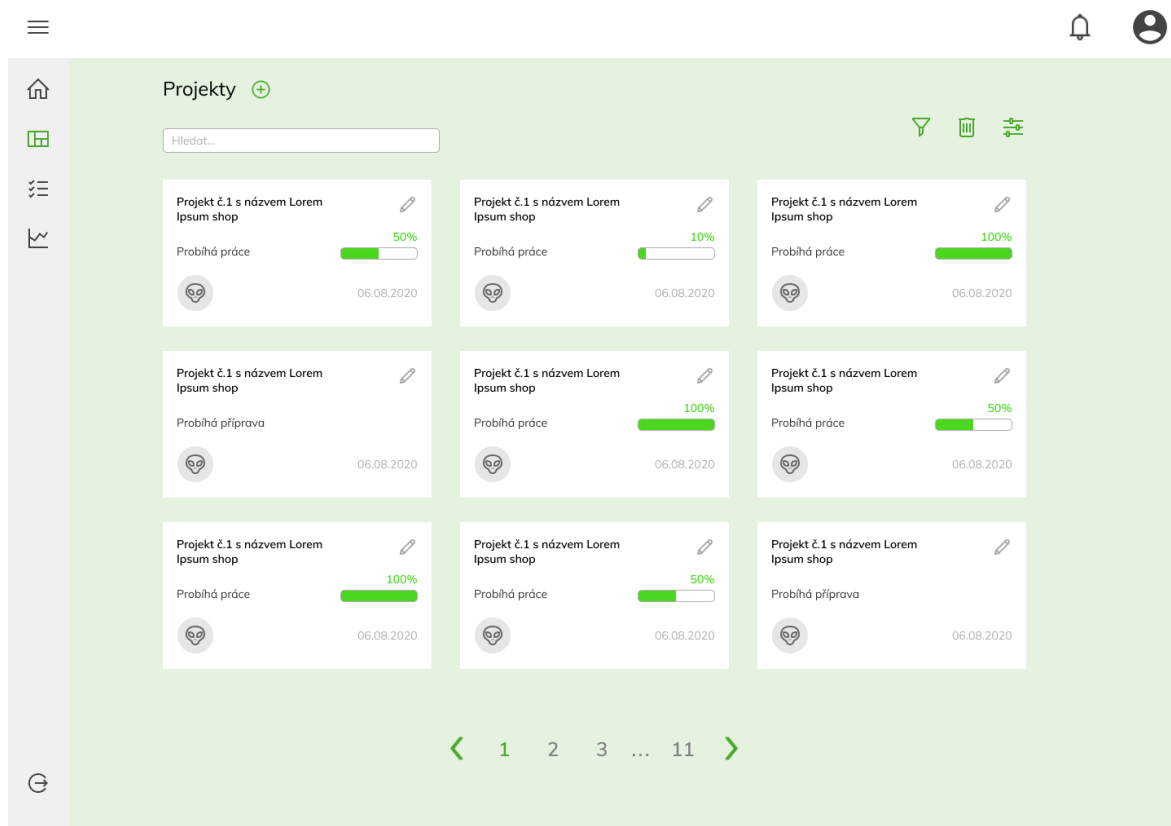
Projekty

Hledat...

Projekt č.1 s názvem Lorem Ipsum shop
50%
Probíhá práce
06.08.2020

Projekt č.1 s názvem Lorem Ipsum shop
10%
Probíhá práce
06.08.2020

Projekt č.1 s názvem Lorem Ipsum shop
100%
Probíhá práce
06.08.2020

Projekt č.1 s názvem Lorem Ipsum shop
Probíhá příprava
06.08.2020

Projekt č.1 s názvem Lorem Ipsum shop
100%
Probíhá práce
06.08.2020

Projekt č.1 s názvem Lorem Ipsum shop
50%
Probíhá práce
06.08.2020

Projekt č.1 s názvem Lorem Ipsum shop
100%
Probíhá práce
06.08.2020

Projekt č.1 s názvem Lorem Ipsum shop
50%
Probíhá práce
06.08.2020

Projekt č.1 s názvem Lorem Ipsum shop
Probíhá příprava
06.08.2020

1 2 3 ... 11